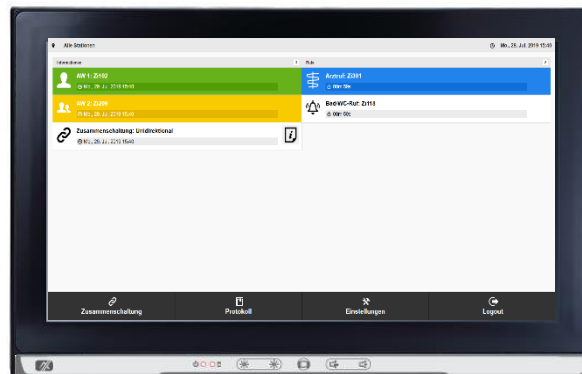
Alle Stationen

Mo., 29. Jul. 2019 15:40

Informationen

AW 1: Zi102

Mo., 29. Jul. 2019 15:40

AW 2: Zi209

Mo., 29. Jul. 2019 15:40

Zusammenschaltung: Unidirektional

Mo., 29. Jul. 2019 15:40

Rufe

Anruf: Zi301

00m 50s

Bad-WC-Ruf: Zi113

00m 00s

Zusammenschaltung

Protokoll

Einstellungen

Logout